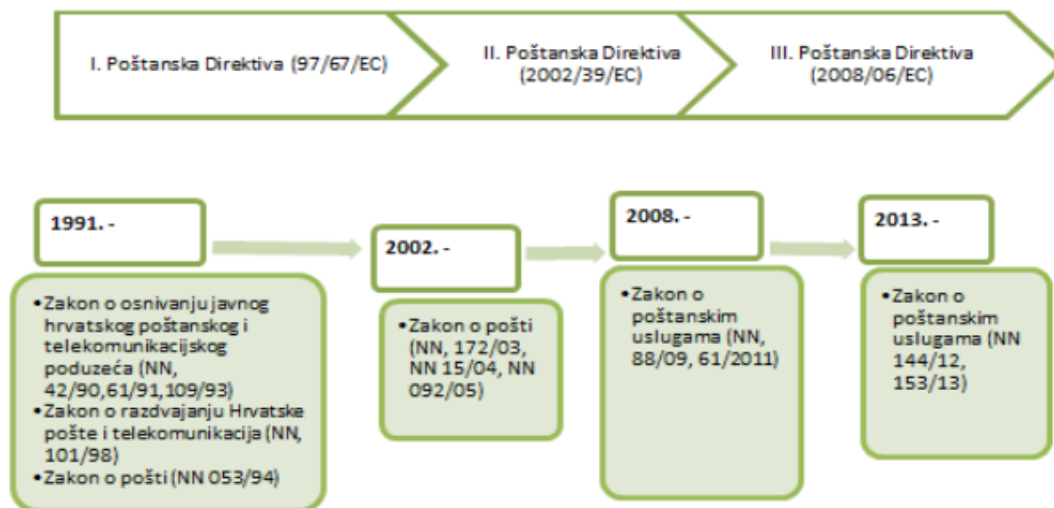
I. Poštanska Direktiva (97/67/EC)

II. Poštanska Direktiva (2002/39/EC)

III. Poštanska Direktiva (2008/06/EC)

1991. -

•Zakon o osnivanju javnog hrvatskog poštanskog i telekomunikacijskog poduzeća (NN, 42/90,61/91,109/93)
•Zakon o razdvajanju Hrvatske pošte i telekomunikacija (NN, 101/98)
•Zakon o pošti (NN 053/94)

2002. -

•Zakon o pošti (NN, 172/03, NN 15/04, NN 092/05)

2008. -

•Zakon o poštanskim uslugama (NN, 88/09, 61/2011)

2013. -

•Zakon o poštanskim uslugama (NN 144/12, 153/13)